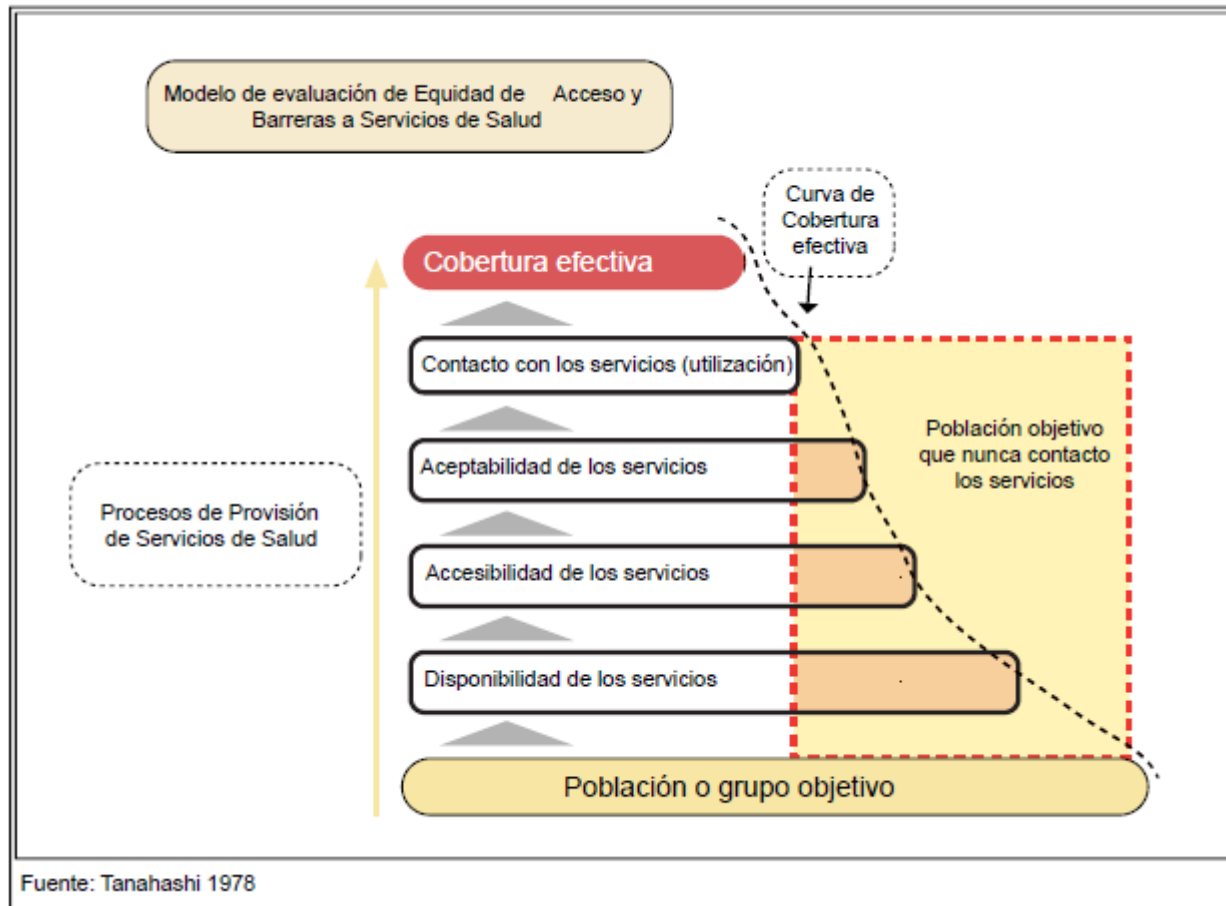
Modelo de evaluación de Equidad de Acceso y Barreras a Servicios de Salud

Curva de Cobertura efectiva

Cobertura efectiva

Contacto con los servicios (utilización)

Población objetivo que nunca contacto los servicios

Aceptabilidad de los servicios

Procesos de Provisión de Servicios de Salud

Accesibilidad de los servicios

Disponibilidad de los servicios

Población o grupo objetivo

Fuente: Tanahashi 1978